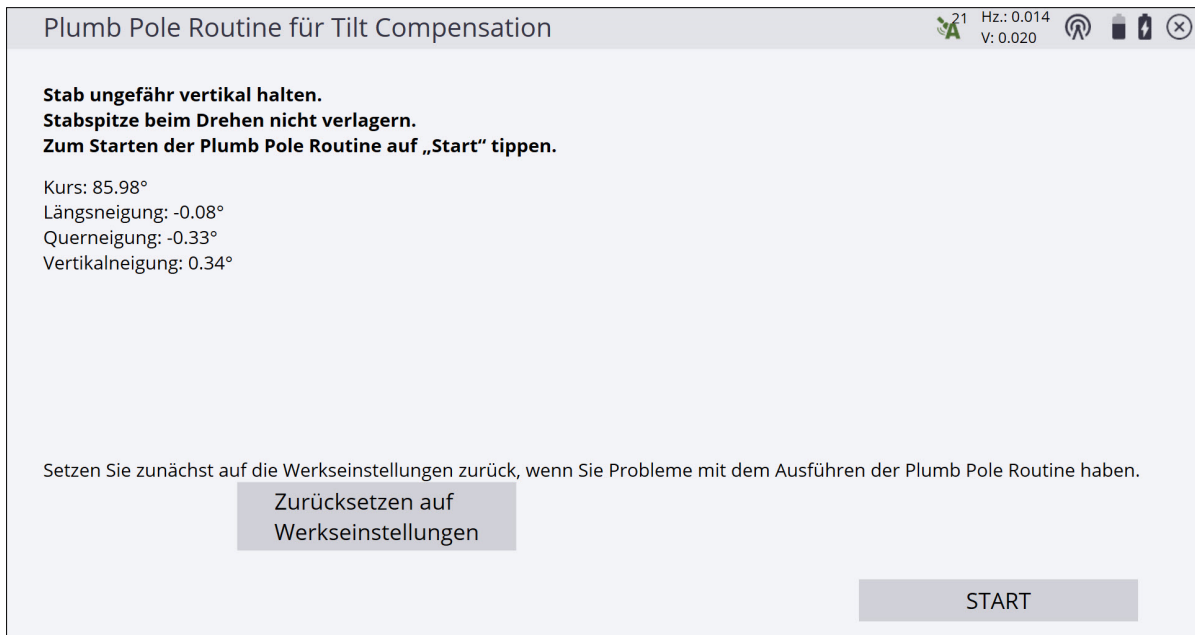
Plumb Pole Routine für Tilt Compensation

21 A Hz.: 0.014 V: 0.020

**Stab ungefähr vertikal halten.**
**Stabspitze beim Drehen nicht verlagern.**
**Zum Starten der Plumb Pole Routine auf „Start“ tippen.**

Kurs: 85.98°
Längsneigung: -0.08°
Querneigung: -0.33°
Vertikalneigung: 0.34°

Setzen Sie zunächst auf die Werkseinstellungen zurück, wenn Sie Probleme mit dem Ausführen der Plumb Pole Routine haben.

Zurücksetzen auf Werkseinstellungen

START